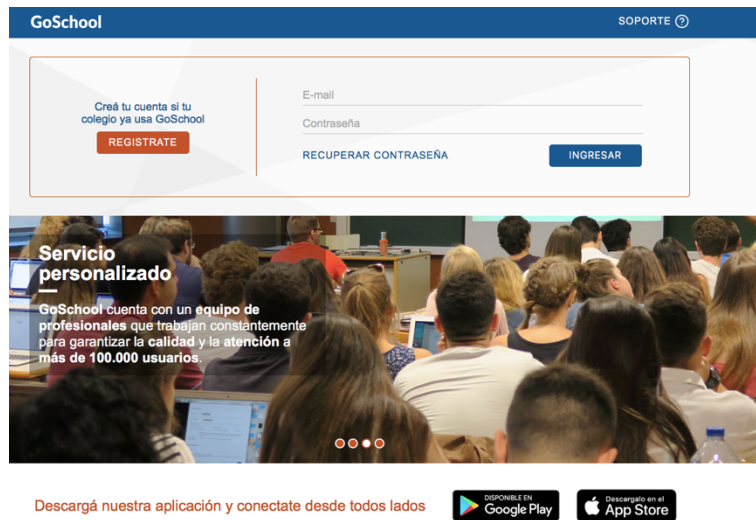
GoSchool

SOPORTE ?

Creá tu cuenta si tu colegio ya usa GoSchool

REGISTRATE

E-mail

Contraseña

RECUPERAR CONTRASEÑA

INGRESAR

Servicio personalizado

GoSchool cuenta con un equipo de profesionales que trabajan constantemente para garantizar la calidad y la atención a más de 100.000 usuarios.

Descargá nuestra aplicación y conectate desde todos lados

DISPONIBLE EN Google Play

Descargalo en el App Store